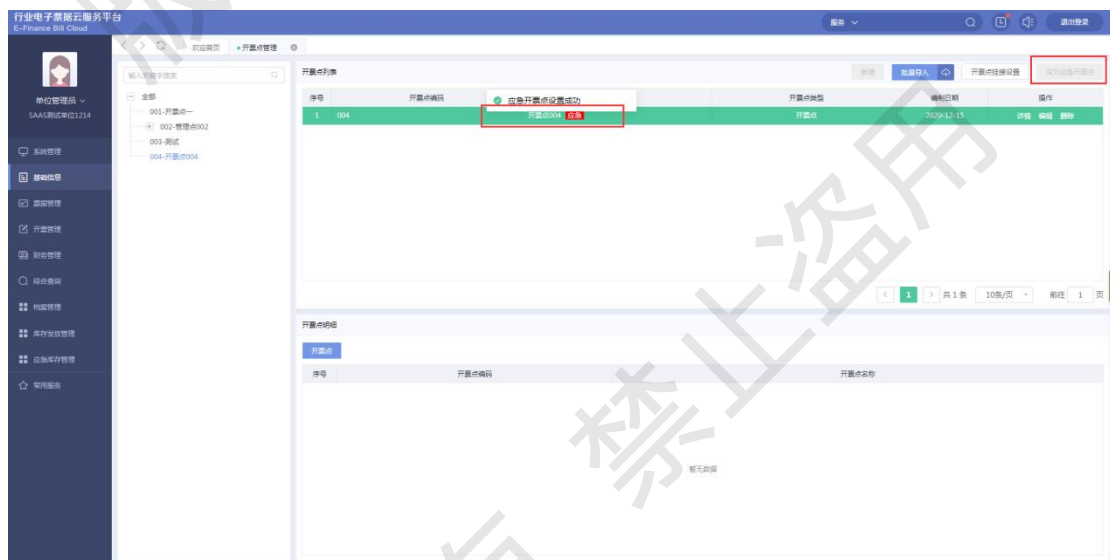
行业电子票据云服务平台
E-Finance Bill Cloud

服务

退出登录

欢迎首页 开票点管理

单位管理员
SAAS测试单位1214

系统管理
基础信息
票据管理
开票管理
财务管理
综合查询
档案管理
库存发放管理
应急库存管理
常用服务

输入关键字搜索

全部
001-开票点一
002-管理点002
003-测试
004-开票点004

开票点列表

新增 批量导入 开票点挂接设置 设为应急开票点

应急开票点设置成功

| 序号 | 开票点编码 | 开票点名称 | 开票点类型 | 编制日期 | 操作 |
|---|---|---|---|---|---|
| 1 | 004 | 开票点004 应急 | 开票点 | 2020-12-15 | 详情 编辑 删除 |

1 共1条 10条/页 前往 1 页

开票点明细

开票点

| 序号 | 开票点编码 | 开票点名称 |
|---|---|---|

暂无数据